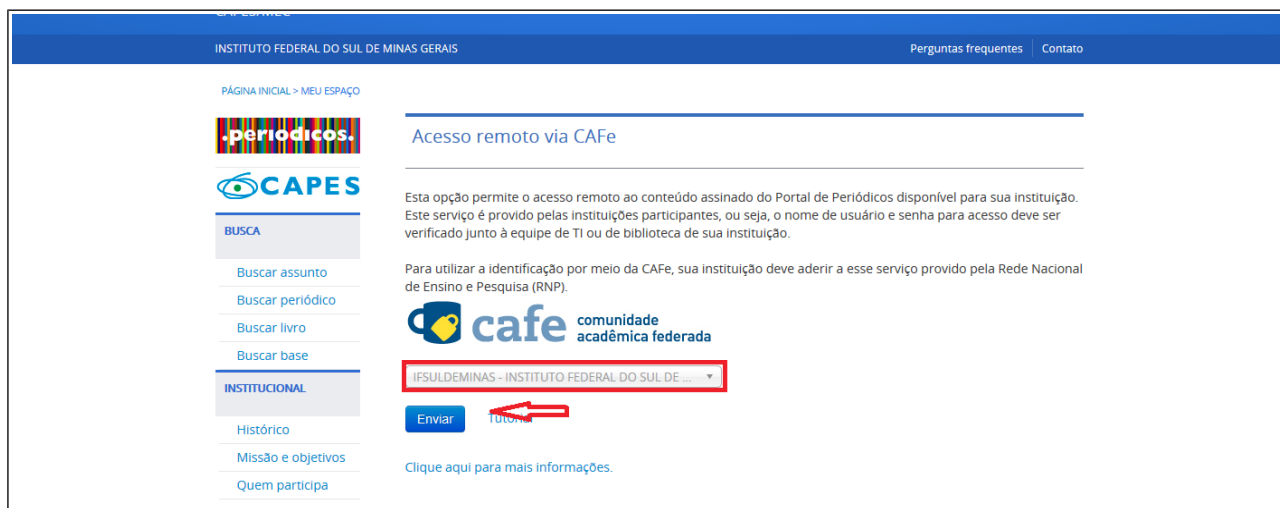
CAPES/MEC

INSTITUTO FEDERAL DO SUL DE MINAS GERAIS

Perguntas frequentes | Contato

PÁGINA INICIAL > MEU ESPAÇO

.periodicos.

CAPES

BUSCA

Buscar assunto

Buscar periódico

Buscar livro

Buscar base

INSTITUCIONAL

Histórico

Missão e objetivos

Quem participa

Acesso remoto via CAFe

Esta opção permite o acesso remoto ao conteúdo assinado do Portal de Periódicos disponível para sua instituição. Este serviço é provido pelas instituições participantes, ou seja, o nome de usuário e senha para acesso deve ser verificado junto à equipe de TI ou de biblioteca de sua instituição.

Para utilizar a identificação por meio da CAFe, sua instituição deve aderir a esse serviço provido pela Rede Nacional de Ensino e Pesquisa (RNP).

cafe comunidade acadêmica federada

IFSULDEMINAS - INSTITUTO FEDERAL DO SUL DE ...

Enviar

Tutorial

Clique aqui para mais informações.